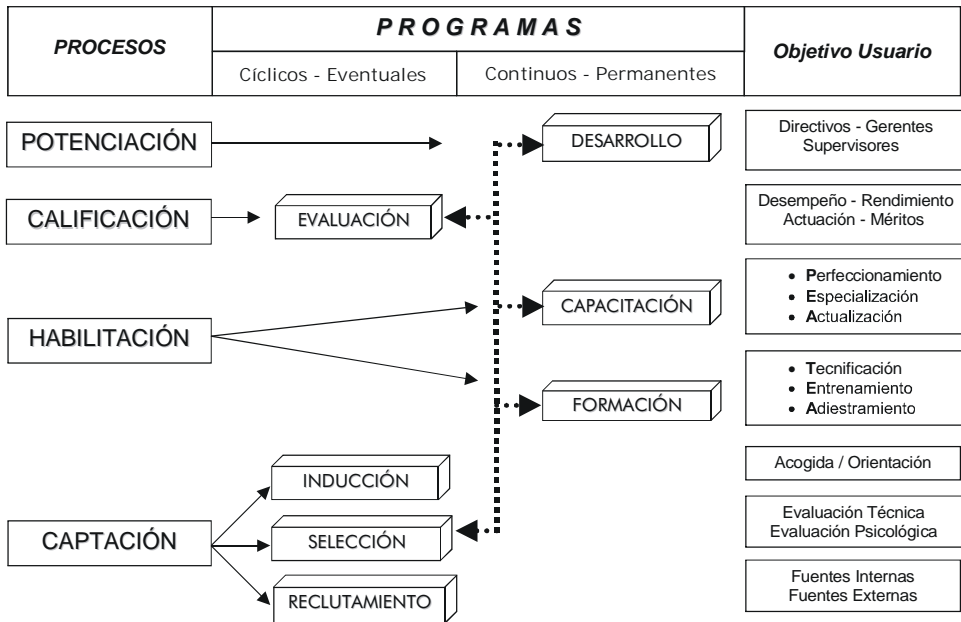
| PROCESOS | PROGRAMAS | | Objetivo Usuario |
|---|---|---|---|
| | Cíclicos - Eventuales | Continuos - Permanentes | |

POTENCIACIÓN

DESARROLLO

Directivos - Gerentes Supervisores

CALIFICACIÓN

EVALUACIÓN

Desempeño - Rendimiento Actuación - Méritos

HABILITACIÓN

CAPACITACIÓN

• Perfeccionamiento
• Especialización
• Actualización

FORMACIÓN

• Tecnificación
• Entrenamiento
• Adiestramiento

CAPTACIÓN

INDUCCIÓN

Acogida / Orientación

SELECCIÓN

Evaluación Técnica Evaluación Psicológica

RECLUTAMIENTO

Fuentes Internas Fuentes Externas